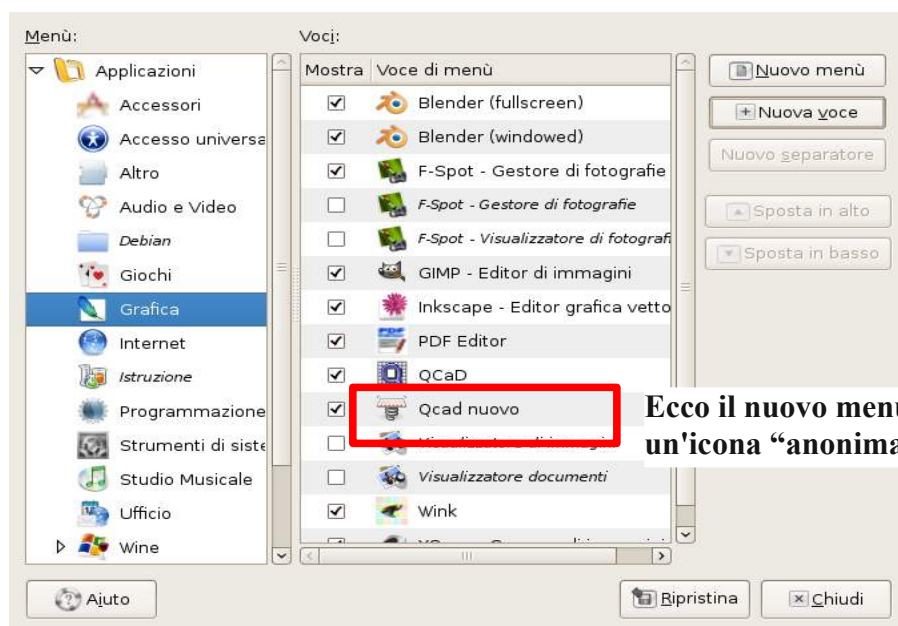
Menù:

Applicazioni
Accessori
Accesso universa
Altro
Audio e Video
Debian
Giochi
Grafica
Internet
Istruzione
Programmazione
Strumenti di siste
Studio Musicale
Ufficio
Wine

Voci:

| Mostra | Voce di menù |
|---|---|
| ☑ | Blender (fullscreen) |
| ☑ | Blender (windowed) |
| ☑ | F-Spot - Gestore di fotografie |
| ☐ | F-Spot - Gestore di fotografie |
| ☐ | F-Spot - Visualizzatore di fotografi |
| ☑ | GIMP - Editor di immagini |
| ☑ | Inkscape - Editor grafica vetto |
| ☑ | PDF Editor |
| ☑ | QCaD |
| ☑ | Qcad nuovo |
| ☐ | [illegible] |
| ☐ | Visualizzatore documenti |
| ☑ | Wink |

Nuovo menù
Nuova voce
Nuovo separatore
Sposta in alto
Sposta in basso

Ecco il nuovo menu
un'icona "anonima

Aiuto
Ripristina
Chiudi